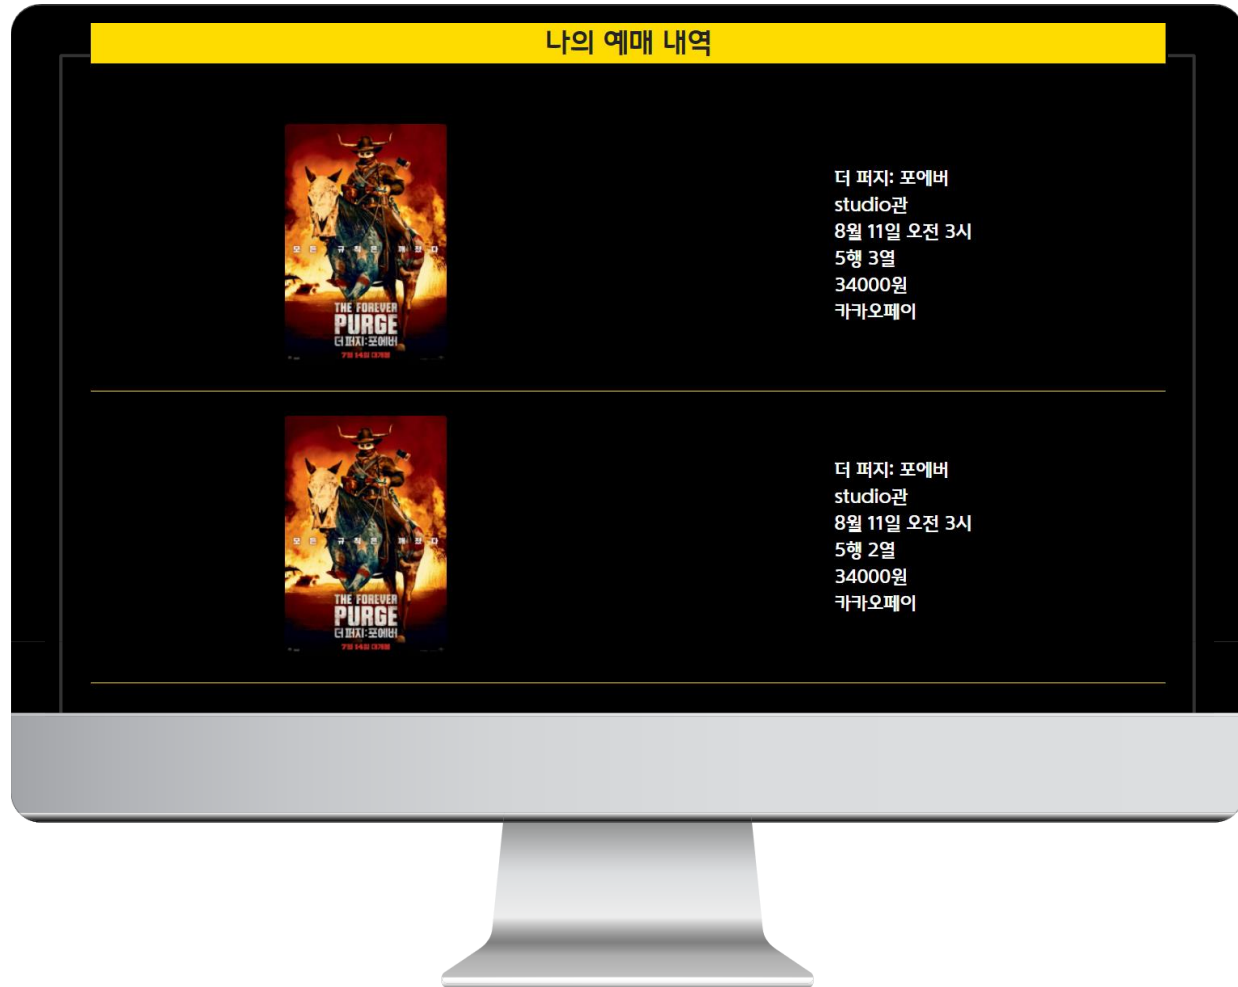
나의 예매 내역

모든 규칙은 깨진다
THE FOREVER PURGE
더 퍼지: 포에버
7월 14일 대개봉

더 퍼지: 포에버
studio관
8월 11일 오전 3시
5행 3열
34000원
카카오페이

모든 규칙은 깨진다
THE FOREVER PURGE
더 퍼지: 포에버
7월 14일 대개봉

더 퍼지: 포에버
studio관
8월 11일 오전 3시
5행 2열
34000원
카카오페이